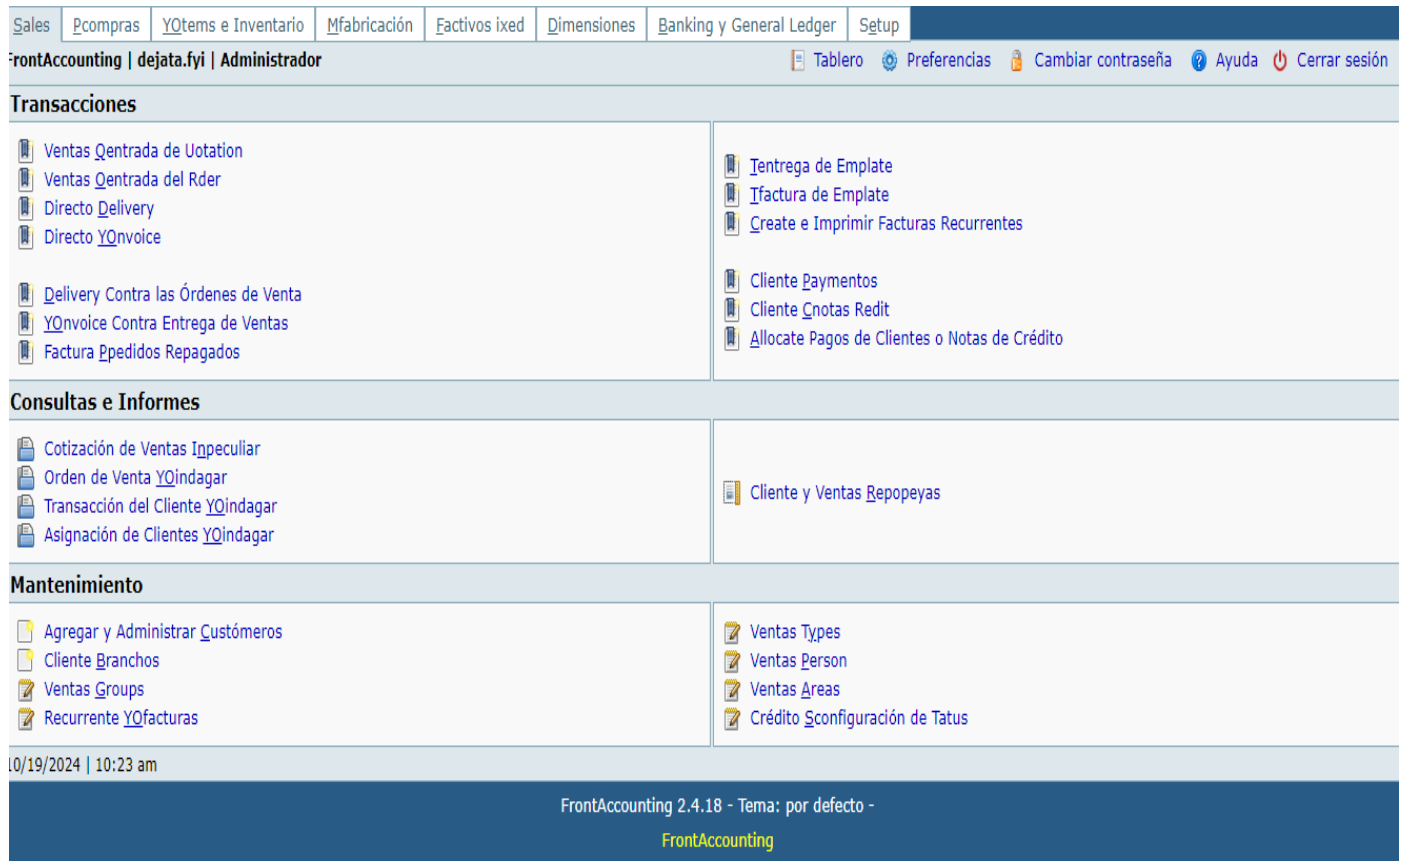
Sales | Pcompras | YOtems e Inventario | Mfabricación | Factivos ixed | Dimensiones | Banking y General Ledger | Setup

rontAccounting | dejata.fyi | Administrador

Tablero Preferencias Cambiar contraseña Ayuda Cerrar sesión

Transacciones

Ventas Qentrada de Uotation
Ventas Qentrada del Rder
Directo Delivery
Directo YOnvoice

Delivery Contra las Órdenes de Venta
YOnvoice Contra Entrega de Ventas
Factura Ppedidos Repagados

Tentrega de Emplate
Tfactura de Emplate
Create e Imprimir Facturas Recurrentes

Cliente Paymentos
Cliente Cnotas Redit
Allocate Pagos de Clientes o Notas de Crédito

Consultas e Informes

Cotización de Ventas Inpeculiar
Orden de Venta YOindagar
Transacción del Cliente YOindagar
Asignación de Clientes YOindagar

Cliente y Ventas Repopeyas

Mantenimiento

Agregar y Administrar Custómeros
Cliente Branchos
Ventas Groups
Recurrente YOfacturas

Ventas Types
Ventas Person
Ventas Areas
Crédito Sconfiguración de Tatus

0/19/2024 | 10:23 am

FrontAccounting 2.4.18 - Tema: por defecto -

FrontAccounting